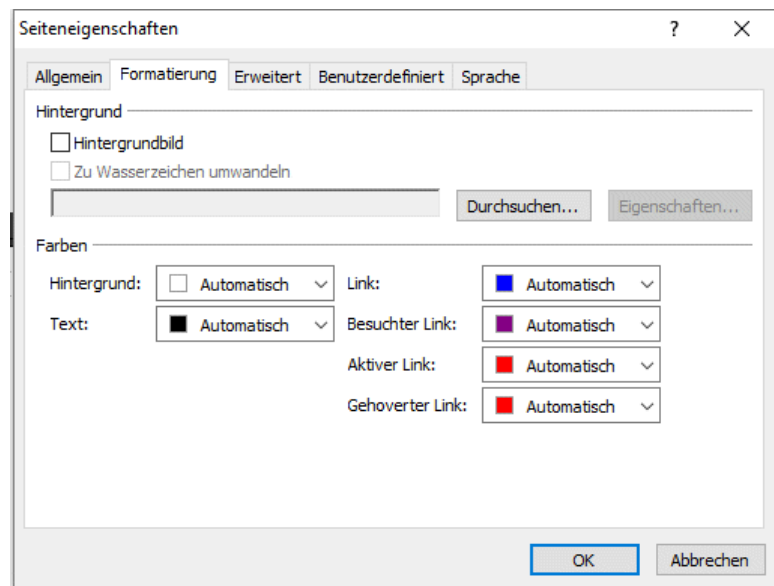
Seiteneigenschaften ? X

Allgemein Formatierung Erweitert Benutzerdefiniert Sprache

Hintergrund

Hintergrundbild

Zu Wasserzeichen umwandeln

Durchsuchen... Eigenschaften...

Farben

Hintergrund: Automatisch

Text: Automatisch

Link: Automatisch

Besuchter Link: Automatisch

Aktiver Link: Automatisch

Gehoverter Link: Automatisch

OK Abbrechen